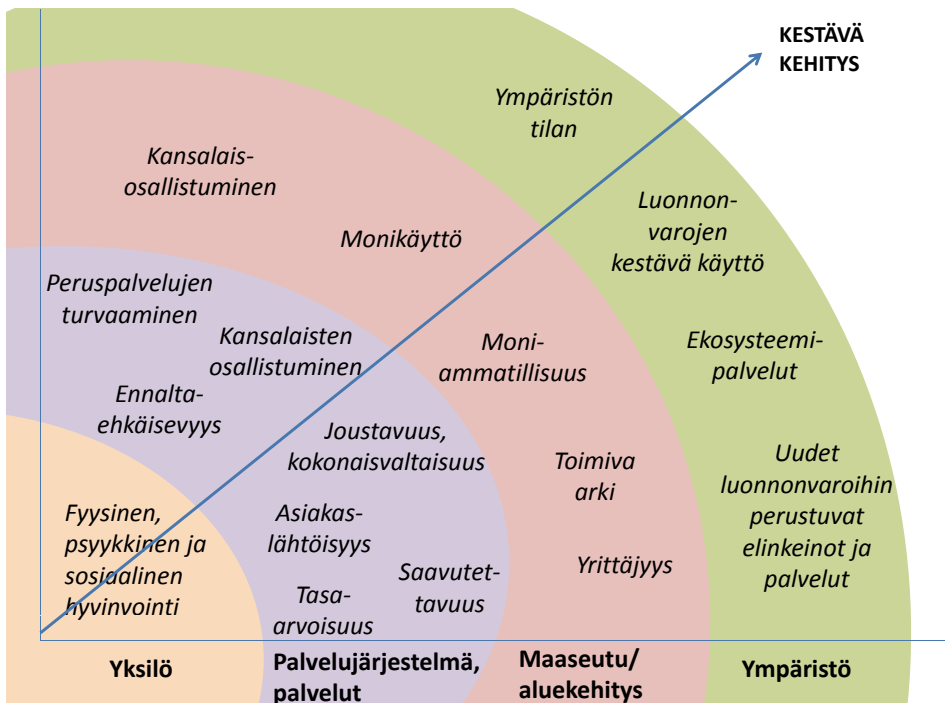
KESTÄVÄ KEHITYS

Ympäristön tilan

Kansalaisosallistuminen

Monikäyttö

Luonnonvarojen kestävä käyttö

Peruspalvelujen turvaaminen

Kansalaisten osallistuminen

Moniammatillisuus

Ekosysteemipalvelut

Ennaltaehkäisevyys

Joustavuus, kokonaisvaltaisuus

Toimiva arki

Uudet luonnonvaroihin perustuvat elinkeinot ja palvelut

Fyysinen, psyykkinen ja sosiaalinen hyvinvointi

Asiakaslähtöisyys

Saavutettavuus

Yrittäjyys

Tasaarvoisuus

Yksilö

Palvelujärjestelmä, palvelut

Maaseutu/ aluekehitys

Ympäristö